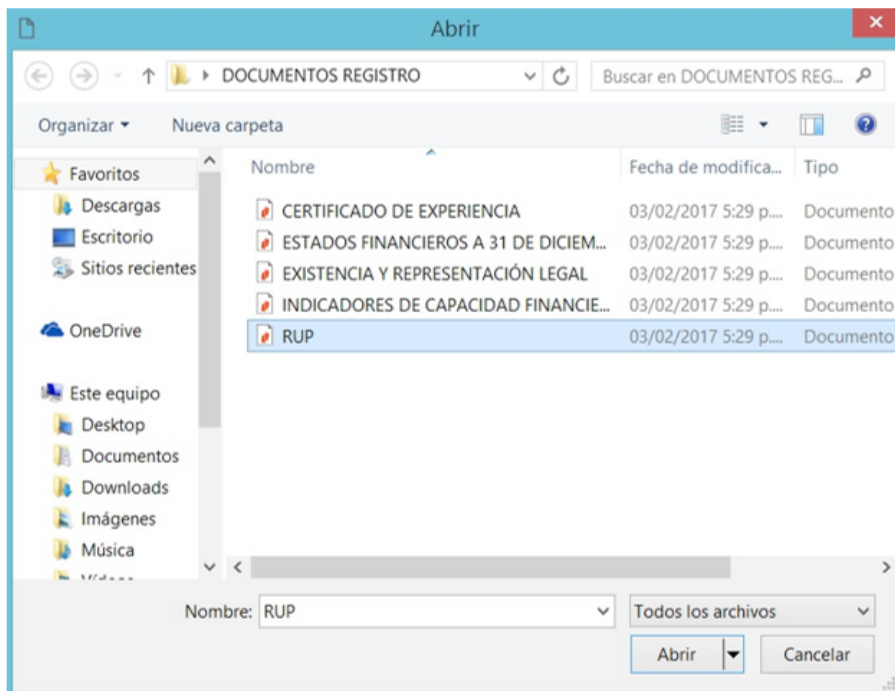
Abrir

DOCUMENTOS REGISTRO

Buscar en DOCUMENTOS REG...

Organizar ▾ Nueva carpeta

Favoritos
Descargas
Escritorio
Sitios recientes

OneDrive

Este equipo
Desktop
Documentos
Downloads
Imágenes
Música
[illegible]

| Nombre | Fecha de modifica... | Tipo |
|---|---|---|
| CERTIFICADO DE EXPERIENCIA | 03/02/2017 5:29 p.... | Documento |
| ESTADOS FINANCIEROS A 31 DE DICIEM... | 03/02/2017 5:29 p.... | Documento |
| EXISTENCIA Y REPRESENTACIÓN LEGAL | 03/02/2017 5:29 p.... | Documento |
| INDICADORES DE CAPACIDAD FINANCIE... | 03/02/2017 5:29 p.... | Documento |
| RUP | 03/02/2017 5:29 p.... | Documento |

Nombre: RUP

Todos los archivos

Abrir

Cancelar